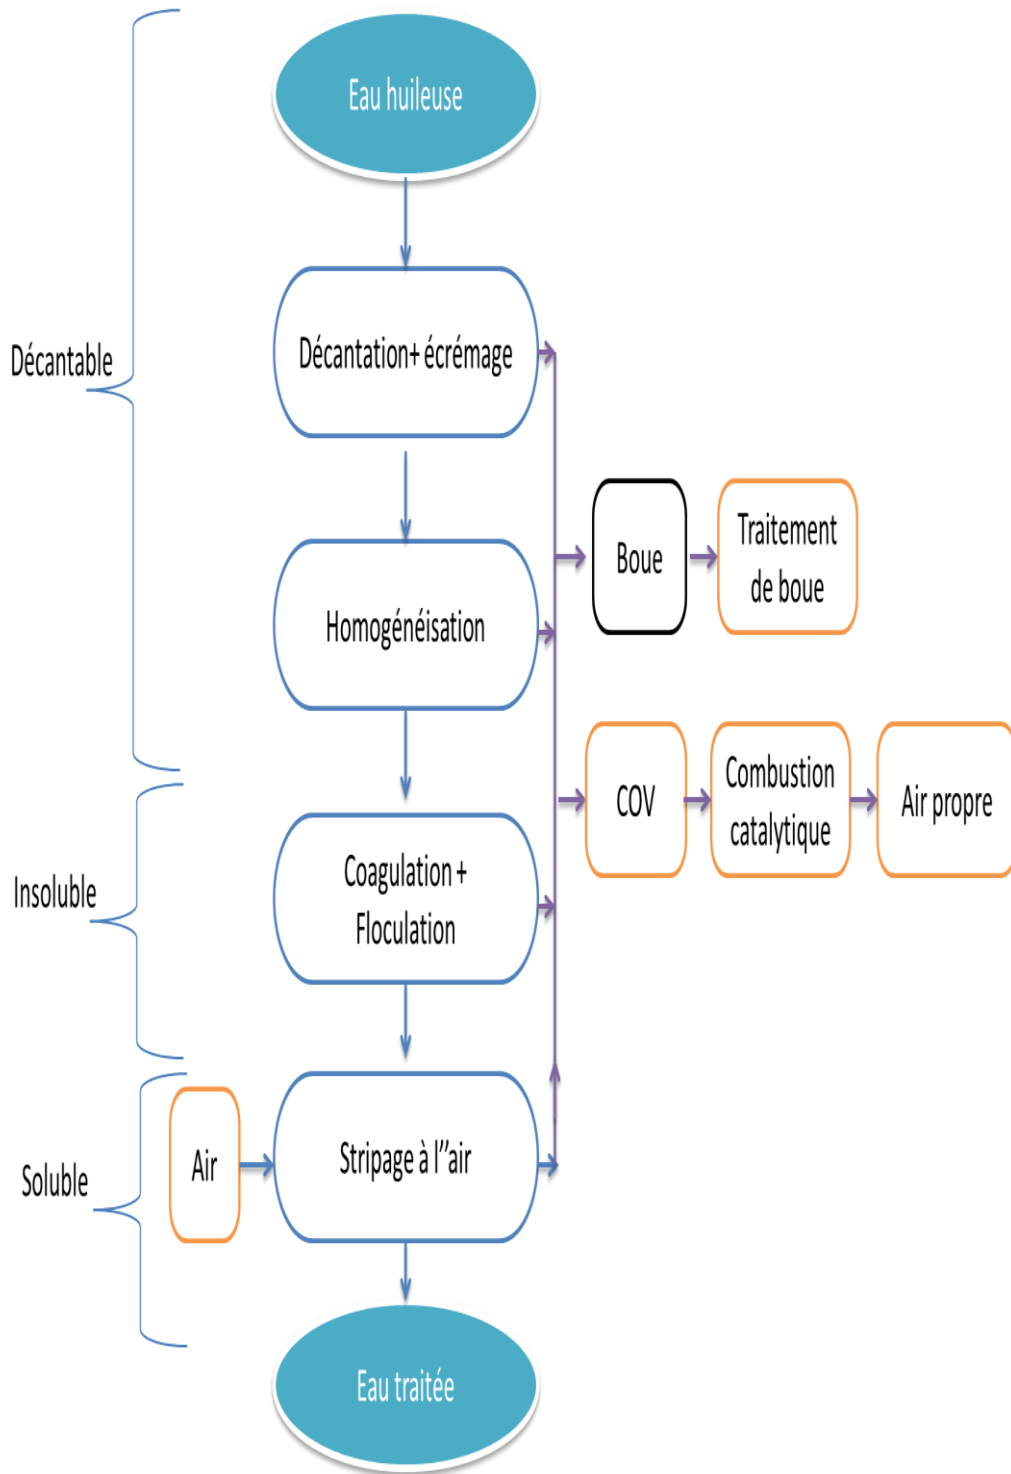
Eau huileuse

Décantable

Décantation+ écrémage

Boue

Traitement de boue

Homogénéisation

COV

Combustion catalytique

Air propre

Insoluble

Coagulation + Floculation

Soluble

Air

Stripage à l''air

Eau traitée